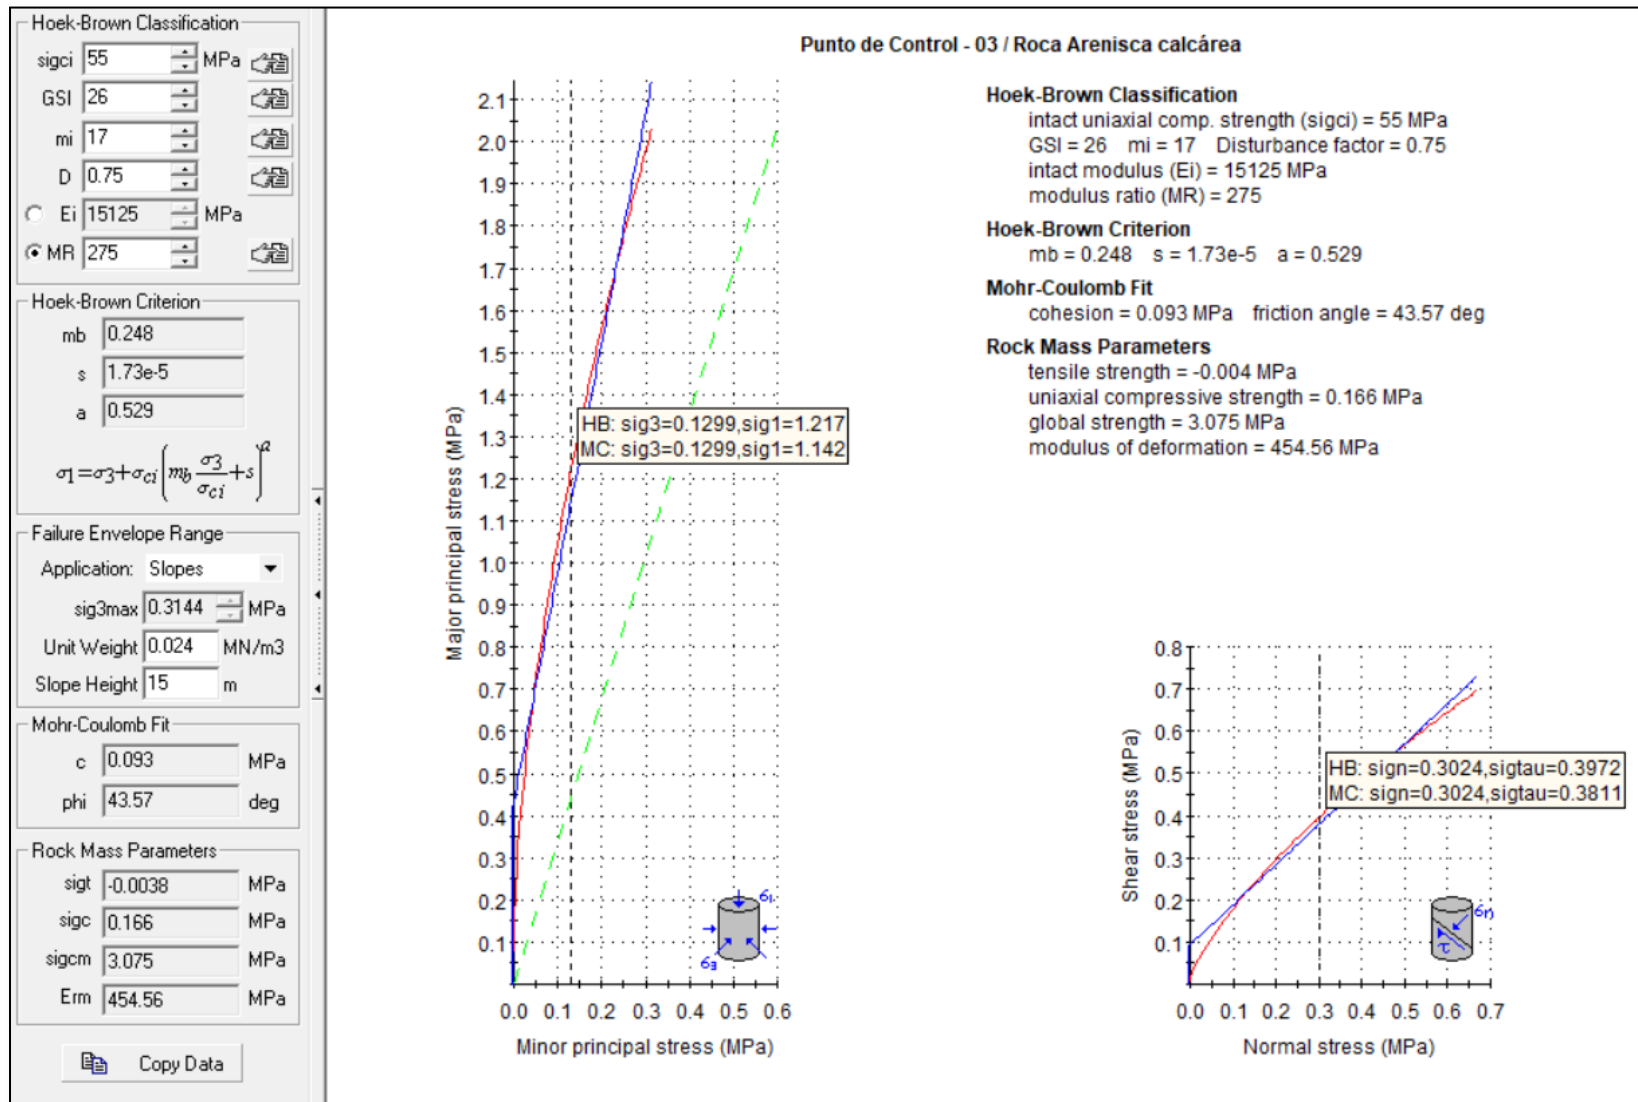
Hoek-Brown Classification

sigci 55 MPa
GSI 26
mi 17
D 0.75
Ei 15125 MPa
MR 275

Hoek-Brown Criterion

mb 0.248
s 1.73e-5
a 0.529

$\sigma_1=\sigma_3+\sigma_{ci}\left(m_b\frac{\sigma_3}{\sigma_{ci}}+s\right)^a$

Failure Envelope Range

Application: Slopes
sig3max 0.3144 MPa
Unit Weight 0.024 MN/m3
Slope Height 15 m

Mohr-Coulomb Fit

c 0.093 MPa
phi 43.57 deg

Rock Mass Parameters

sigt -0.0038 MPa
sigc 0.166 MPa
sigcm 3.075 MPa
Erm 454.56 MPa

Copy Data

Punto de Control - 03 / Roca Arenisca calcárea

Hoek-Brown Classification
intact uniaxial comp. strength (sigci) = 55 MPa
GSI = 26 mi = 17 Disturbance factor = 0.75
intact modulus (Ei) = 15125 MPa
modulus ratio (MR) = 275

Hoek-Brown Criterion
mb = 0.248 s = 1.73e-5 a = 0.529

Mohr-Coulomb Fit
cohesion = 0.093 MPa friction angle = 43.57 deg

Rock Mass Parameters
tensile strength = -0.004 MPa
uniaxial compressive strength = 0.166 MPa
global strength = 3.075 MPa
modulus of deformation = 454.56 MPa

2.1
2.0
1.9
1.8
1.7
1.6
1.5
1.4
1.3
1.2
1.1
1.0
0.9
0.8
0.7
0.6
0.5
0.4
0.3
0.2
0.1

Major principal stress (MPa)

HB: sig3=0.1299,sig1=1.217
MC: sig3=0.1299,sig1=1.142

$\sigma_1$
$\sigma_3$

0.0 0.1 0.2 0.3 0.4 0.5 0.6

Minor principal stress (MPa)

0.8
0.7
0.6
0.5
0.4
0.3
0.2
0.1

Shear stress (MPa)

HB: sign=0.3024,sigtau=0.3972
MC: sign=0.3024,sigtau=0.3811

$\sigma_n$
$\tau$

0.0 0.1 0.2 0.3 0.4 0.5 0.6 0.7

Normal stress (MPa)